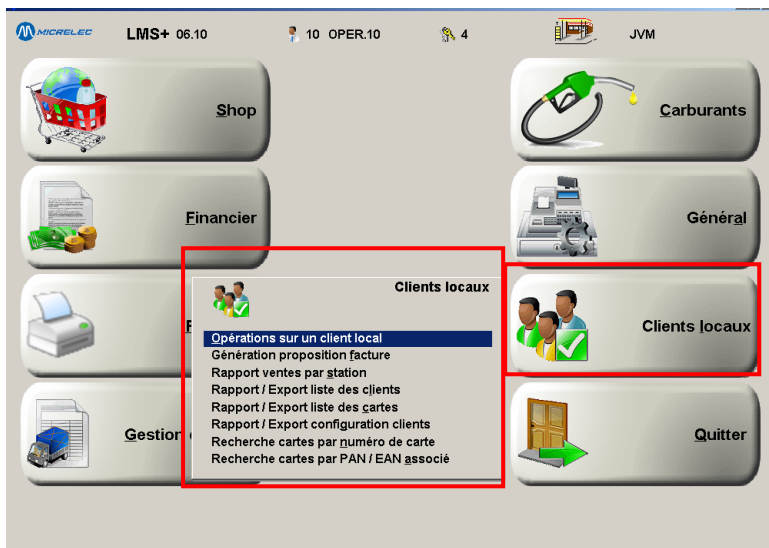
MICRELEC LMS+ 06.10 10 OPER.10 4 JVM

Shop

Carburants

Financier

Général

F

Clients locaux

Gestion

Quitter

Clients locaux

Opérations sur un client local
Génération proposition facture
Rapport ventes par station
Rapport / Export liste des clients
Rapport / Export liste des cartes
Rapport / Export configuration clients
Recherche cartes par numéro de carte
Recherche cartes par PAN / EAN associé